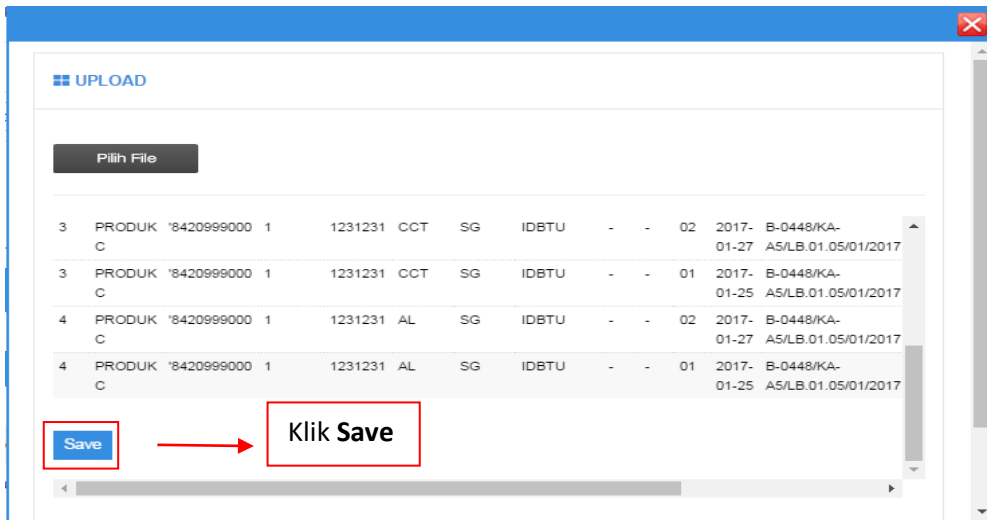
UPLOAD

Pilih File

| | | | | | | | | | | | | |
|---|---|---|---|---|---|---|---|---|---|---|---|---|
| 3 | PRODUK C | '8420999000 | 1 | 1231231 | CCT | SG | IDBTU | - | - | 02 | 2017-01-27 | B-0448/KA-A5/LB.01.05/01/2017 |
| 3 | PRODUK C | '8420999000 | 1 | 1231231 | CCT | SG | IDBTU | - | - | 01 | 2017-01-25 | B-0448/KA-A5/LB.01.05/01/2017 |
| 4 | PRODUK C | '8420999000 | 1 | 1231231 | AL | SG | IDBTU | - | - | 02 | 2017-01-27 | B-0448/KA-A5/LB.01.05/01/2017 |
| 4 | PRODUK C | '8420999000 | 1 | 1231231 | AL | SG | IDBTU | - | - | 01 | 2017-01-25 | B-0448/KA-A5/LB.01.05/01/2017 |

Save

Klik **Save**